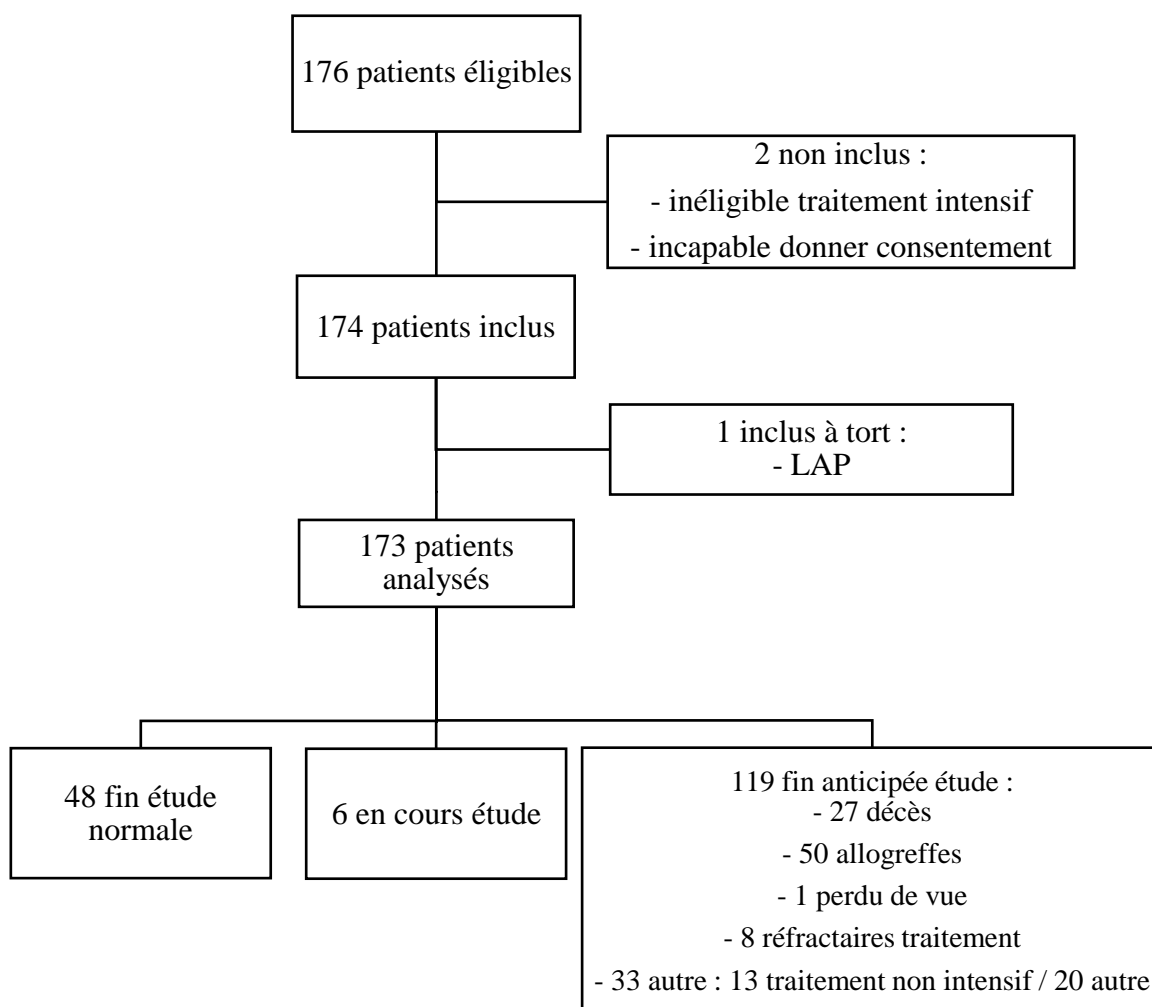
176 patients éligibles

2 non inclus :
- inéligible traitement intensif
- incapable donner consentement

174 patients inclus

1 inclus à tort :
- LAP

173 patients analysés

48 fin étude normale

6 en cours étude

119 fin anticipée étude :
- 27 décès
- 50 allogreffes
- 1 perdu de vue
- 8 réfractaires traitement
- 33 autre : 13 traitement non intensif / 20 autre